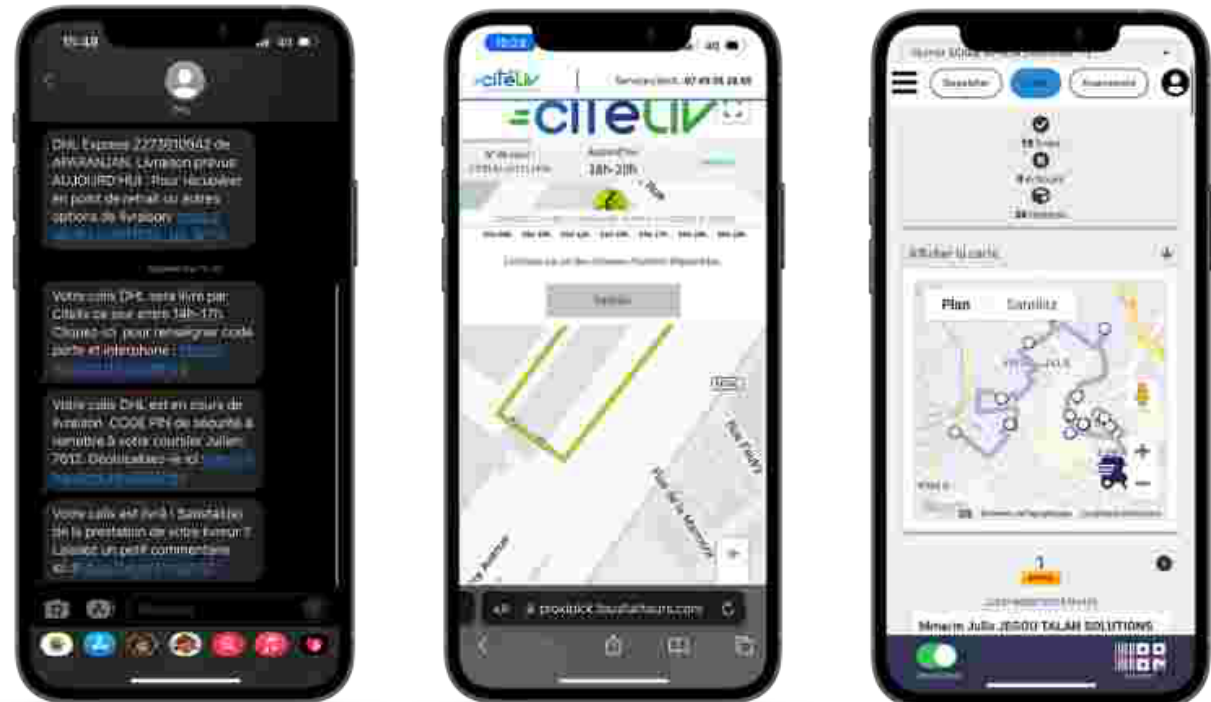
15:10

DHL Express 2273910942 de ARARANJAN. Livraison prévue AUJOURD'HUI. Pour récupérer en point de retrait ou autres options de livraison : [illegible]

Votre colis DHL sera livré par Citéliv ce jour entre 14h-17h. Cliquez-ici pour renseigner code porte et interphone : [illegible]

Votre colis DHL est en cours de livraison. CODE PIN de sécurité à remettre à votre coursier Julien: 7612. Géolocalisez-le ici: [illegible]

Votre colis est livré ! Satisfait(e) de la prestation de votre livreur ? Laissez un petit commentaire ici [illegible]

citéliv
Service client : 07 49 05 28 65
citéliv
Arrivée prévue
14h-20h
Valider
Rue Fleury
Rue de la Monnaie
proxiclick.touteheure.com

Plan
Satellite
Afficher la carte
1
Mme Julia JEGOU TALAN SOLUTIONS